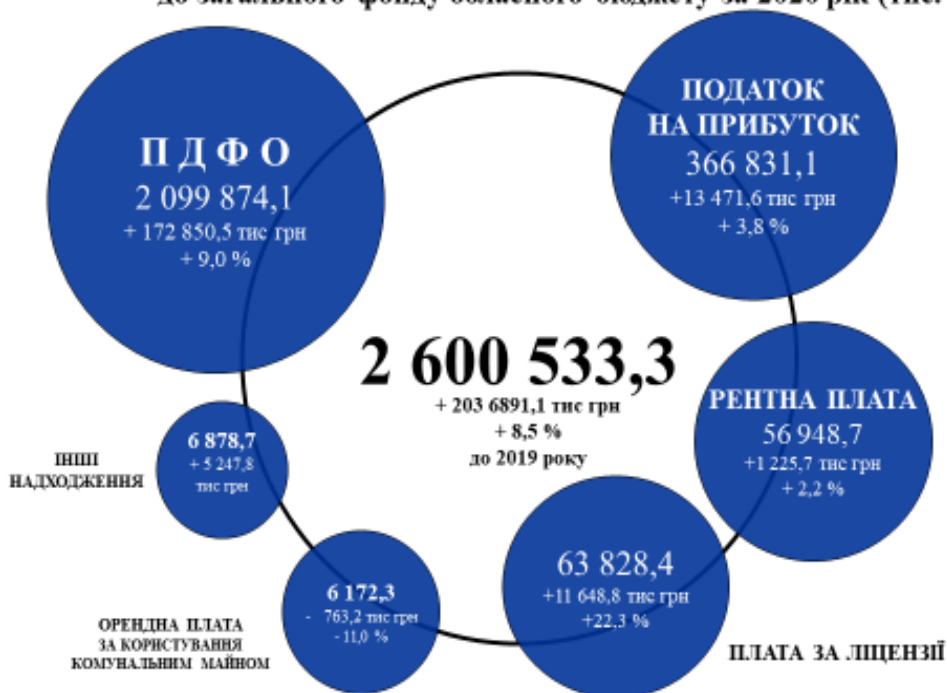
до загального фонду обласного бюджету за 2020 рік (тис.

П Д Ф О
2 099 874,1
+ 172 850,5 тис грн
+ 9,0 %

ПОДАТОК НА ПРИБУТОК
366 831,1
+13 471,6 тис грн
+ 3,8 %

2 600 533,3
+ 203 6891,1 тис грн
+ 8,5 %
до 2019 року

РЕНТНА ПЛАТА
56 948,7
+1 225,7 тис грн
+ 2,2 %

6 878,7
+ 5 247,8
тис грн

ІНШІ НАДХОДЖЕННЯ

63 828,4
+11 648,8 тис грн
+22,3 %

ПЛАТА ЗА ЛІЦЕНЗІЇ

6 172,3
- 763,2 тис грн
- 11,0 %

ОРЕНДНА ПЛАТА ЗА КОРИСТУВАННЯ КОМУНАЛЬНИМ МАЙНОМ